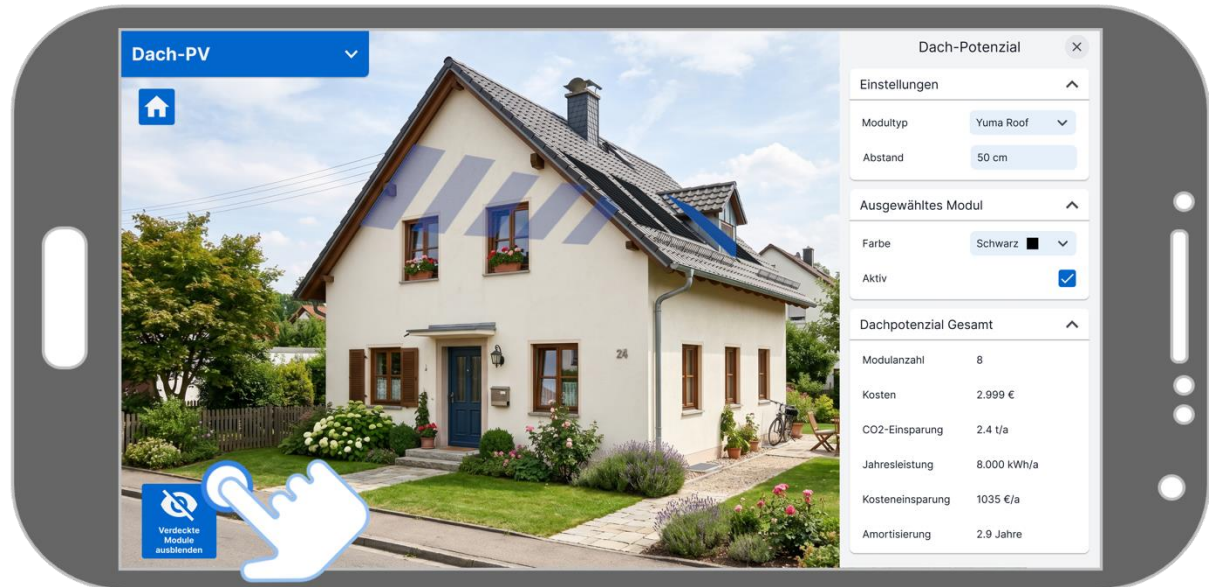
Dach-PV

Verdeckte Module ausblenden

24

Dach-Potenzial ×

Einstellungen

Modultyp Yuma Roof

Abstand 50 cm

Ausgewähltes Modul

Farbe Schwarz

Aktiv

Dachpotenzial Gesamt

Modulanzahl 8

Kosten 2.999 €

CO2-Einsparung 2.4 t/a

Jahresleistung 8.000 kWh/a

Kosteneinsparung 1035 €/a

Amortisierung 2.9 Jahre